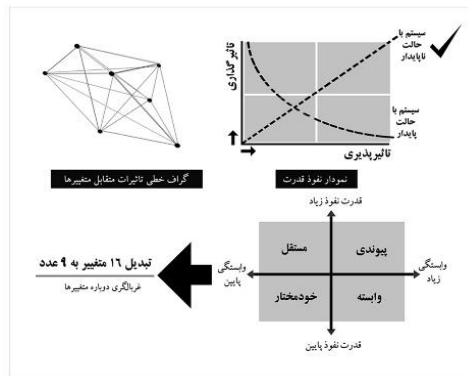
سیستم با حالت ناپایدار

تاثیرگذاری

سیستم با حالت پایدار

تاثیرپذیری

نمودار نفوذ قدرت

گراف خطی تاثیرات متقابل متغیرها

قدرت نفوذ زیاد

مستقل

پیوندی

وابستگی پایین

وابستگی زیاد

خودمختار

وابسته

قدرت نفوذ پایین

تبدیل ۱۶ متغیر به ۹ عدد

غربالگری دوباره متغیرها